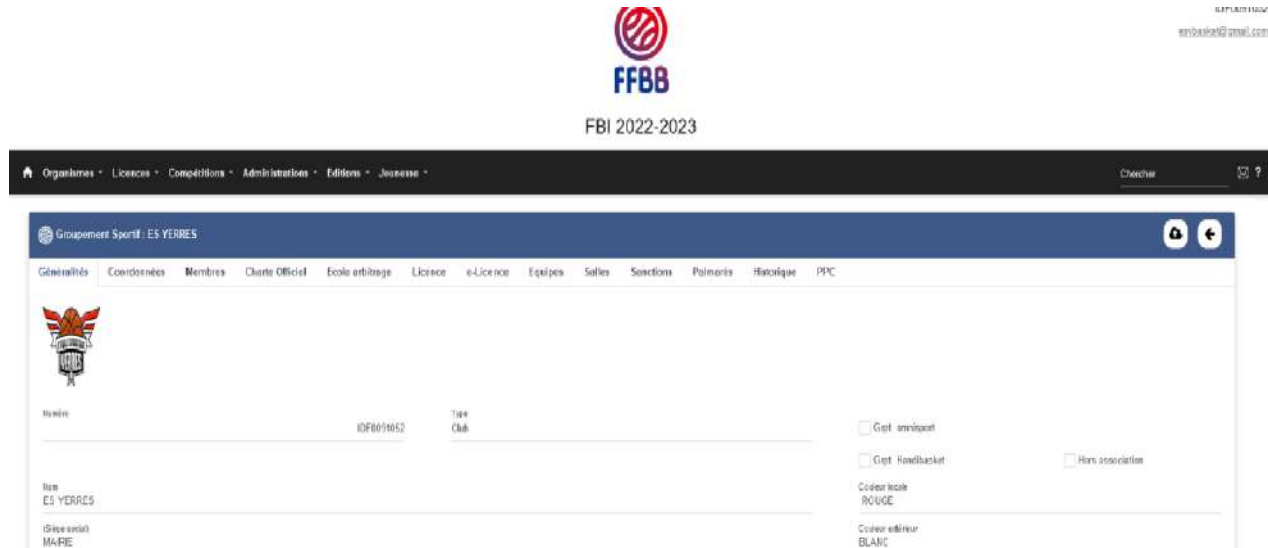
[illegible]
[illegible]@gmail.com

FFBB

FBI 2022-2023

Organismes · Licences · Compétitions · Administrations · Editions · Jeunesse ·

Chercher

?

Groupement Sportif : ES YERRES

Généralités Coordonnées Membres Charte Officiel Ecole arbitrage Licence e-Licence Equipes Salles Sanctions Palmarès Historique PPC

Numéro
IDF0091052

Type
Club

Gpt omnisport

Gpt Handibasket

Hors association

Nom
ES YERRES

Couleur locale
ROUGE

(Siège social)
MAIRIE

Couleur extérieur
BLANC